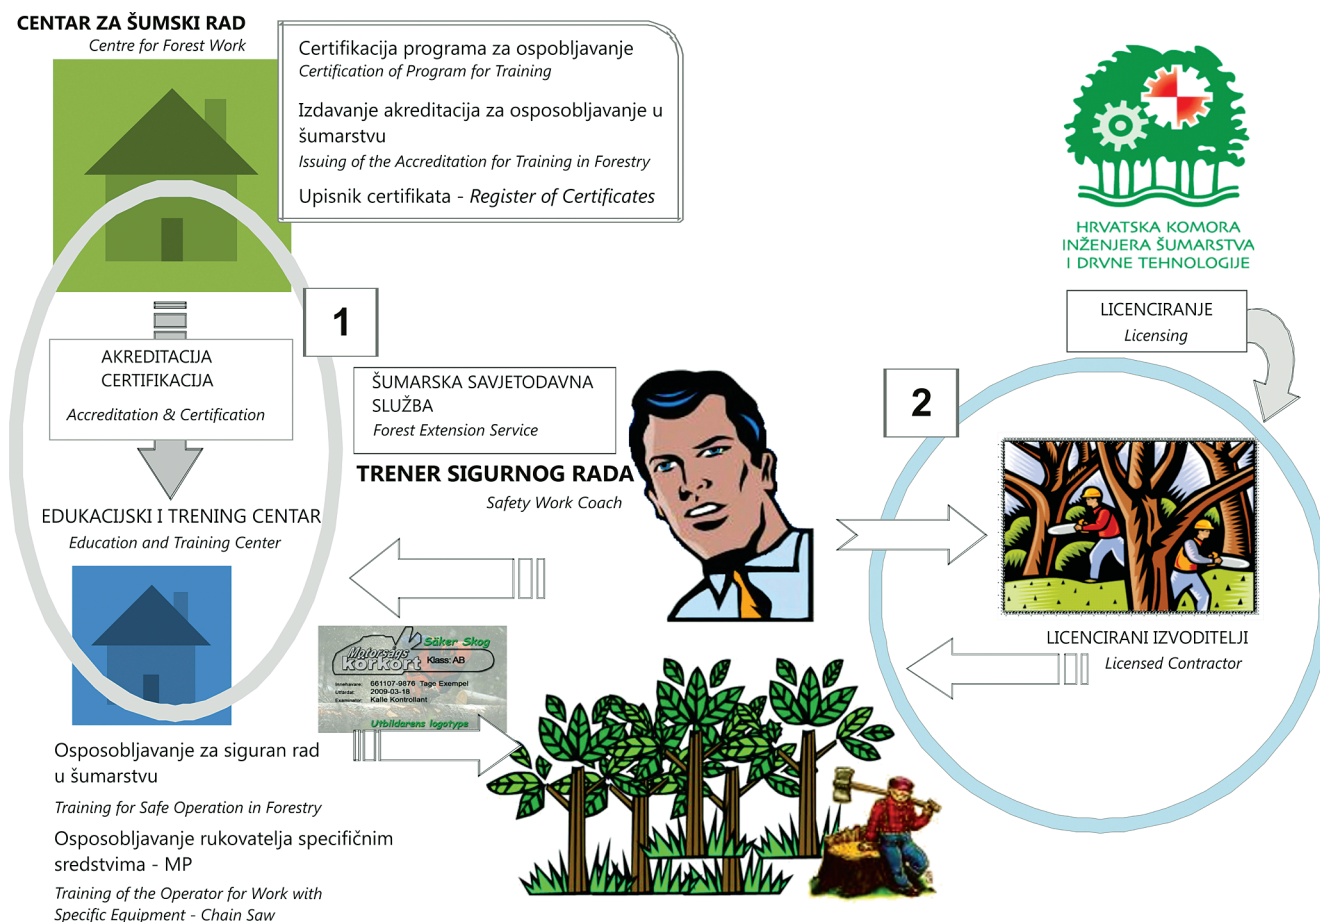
CENTAR ZA ŠUMSKI RAD
Centre for Forest Work

Certifikacija programa za ospobljavanje
Certification of Program for Training

Izdavanje akreditacija za osposobljavanje u šumarstvu
Issuing of the Accreditation for Training in Forestry

Upisnik certifikata - Register of Certificates

HRVATSKA KOMORA INŽENJERA ŠUMARSTVA I DRVNE TEHNOLOGIJE

LICENCIRANJE
Licensing

1

AKREDITACIJA CERTIFIKACIJA
Accreditation & Certification

ŠUMARSKA SAVJETODAVNA SLUŽBA
Forest Extension Service

2

TRENER SIGURNOG RADA
Safety Work Coach

EDUKACIJSKI I TRENING CENTAR
Education and Training Center

Säker Skog
Motorsågs körkort Klass: AB
Innehavare: 661107-9876 Tage Exempel
Utfärdat: 2009-03-18
Examinator: Kalle Kontrollant
Utbildarens logotype

LICENCIRANI IZVODITELJI
Licensed Contractor

Osposobljavanje za siguran rad u šumarstvu
Training for Safe Operation in Forestry

Osposobljavanje rukovatelja specifičnim sredstvima - MP
Training of the Operator for Work with Specific Equipment - Chain Saw